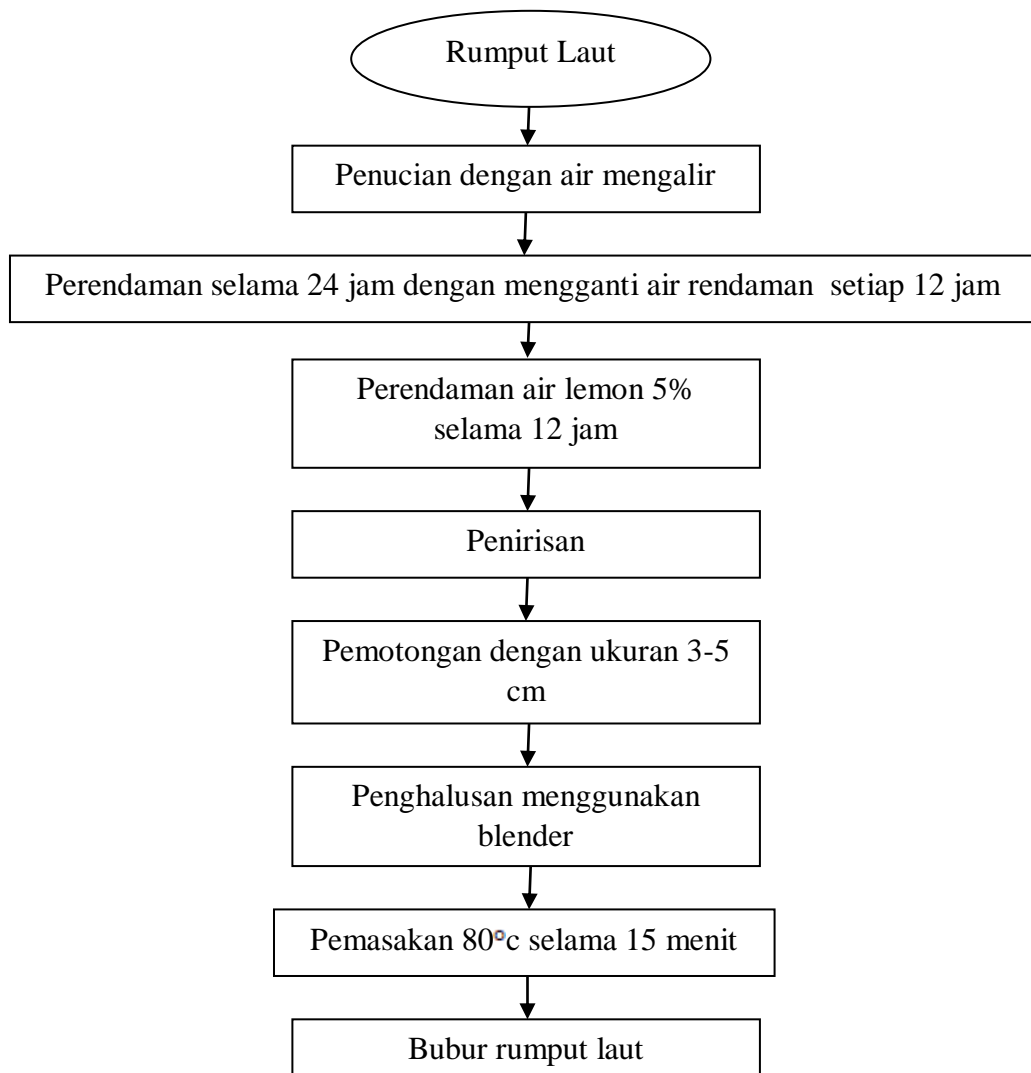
Rumput Laut

Penucian dengan air mengalir

Perendaman selama 24 jam dengan mengganti air rendaman setiap 12 jam

Perendaman air lemon 5% selama 12 jam

Penirisan

Pemotongan dengan ukuran 3-5 cm

Penghalusan menggunakan blender

Pemasakan 80°c selama 15 menit

Bubur rumput laut